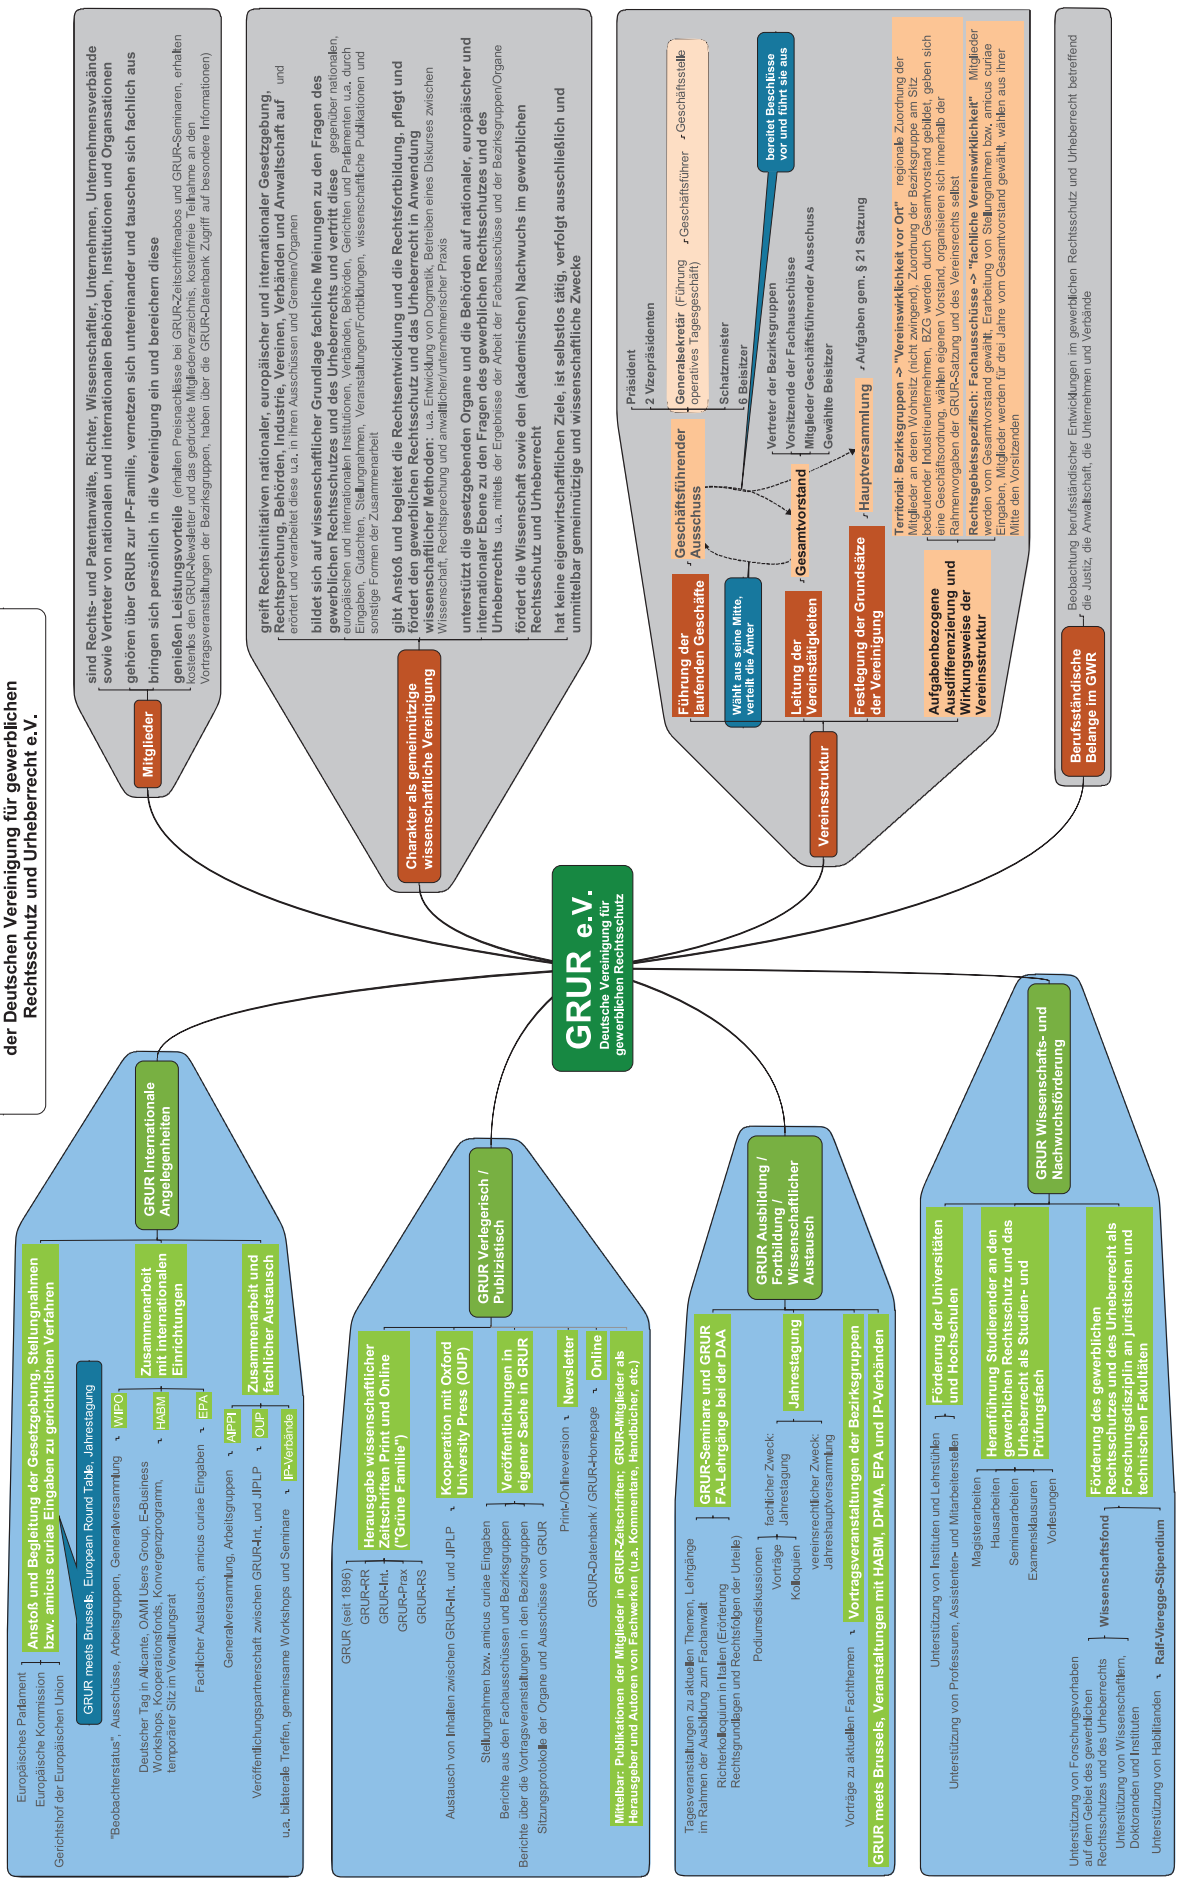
der Deutschen Vereinigung für gewerblichen Rechtsschutz und Urheberrecht e.V.

GRUR e.V.
Deutsche Vereinigung für gewerblichen Rechtsschutz

Mitglieder

sind Rechts- und Patentanwälte, Richter, Wissenschaftler, Unternehmen, Unternehmensverbände sowie Vertreter von nationalen und internationalen Behörden, Institutionen und Organisationen

gehören über GRUR zur IP-Familie, vernetzen sich untereinander und tauschen sich fachlich aus

bringen sich persönlich in die Vereinigung ein und bereichern diese

genießen Leistungsvorteile (erhalten Preisnachlässe bei GRUR-Zeitschriftenabos und GRUR-Seminaren, erhalten kostenlos den GRUR-Newsletter und das gedruckte Mitgliederverzeichnis, kostenfreie Teilnahme an den Vortragsveranstaltungen der Bezirksgruppen, haben über die GRUR-Datenbank Zugriff auf besondere Informationen)

Charakter als gemeinnützige wissenschaftliche Vereinigung

greift Rechtsinitiativen nationaler, europäischer und internationaler Gesetzgebung, Rechtsprechung, Behörden, Industrie, Vereinen, Verbänden und Anwaltschaft auf und erörtert und verarbeitet diese u.a. in ihren Ausschüssen und Gremien/Organen

bildet sich auf wissenschaftlicher Grundlage fachliche Meinungen zu den Fragen des gewerblichen Rechtsschutzes und des Urheberrechts und vertritt diese gegenüber nationalen, europäischen und internationalen Institutionen, Verbänden, Behörden, Gerichten und Parlamenten u.a. durch Eingaben, Gutachten, Stellungnahmen, Veranstaltungen/Fortbildungen, wissenschaftliche Publikationen und sonstige Formen der Zusammenarbeit

gibt Anstoß und begleitet die Rechtsfortbildung, pflegt und fördert den gewerblichen Rechtsschutz und das Urheberrecht in Anwendung wissenschaftlicher Methoden: u.a. Entwicklung von Dogmatik, Betreiben eines Diskurses zwischen Wissenschaft, Rechtsprechung und anwaltlicher/unternehmerischer Praxis

unterstützt die gesetzgebenden Organe und die Behörden auf nationaler, europäischer und internationaler Ebene zu den Fragen des gewerblichen Rechtsschutzes und des Urheberrechts u.a. mittels der Ergebnisse der Arbeit der Fachausschüsse und der Bezirksgruppen/Organe

fördert die Wissenschaft sowie den (akademischen) Nachwuchs im gewerblichen Rechtsschutz und Urheberrecht

hat keine eigenwirtschaftlichen Ziele, ist selbstlos tätig, verfolgt ausschließlich und unmittelbar gemeinnützige und wissenschaftliche Zwecke

Vereinsstruktur

Führung der laufenden Geschäfte

Geschäftsführender Ausschuss

Präsident
2 Vizepräsidenten
Generalsekretär (Führung operatives Tagesgeschäft)
Geschäftsführer
Geschäftsstelle
Schatzmeister
6 Beisitzer

Wählt aus seine Mitte, verteilt die Ämter

bereitet Beschlüsse vor und führt sie aus

Leitung der Vereinstätigkeiten

Gesamtvorstand

Vertreter der Bezirksgruppen
Vorsitzende der Fachausschüsse
Mitglieder Geschäftsführender Ausschuss
Gewählte Beisitzer

Festlegung der Grundsätze der Vereinigung

Hauptversammlung

Aufgaben gem. § 21 Satzung

Aufgabenbezogene Ausdifferenzierung und Wirkungsweise der Vereinsstruktur

Territorial: Bezirksgruppen -> "Vereinswirklichkeit vor Ort" regionale Zuordnung der Mitglieder an deren Wohnsitz (nicht zwingend), Zuordnung der Bezirksgruppe am Sitz bedeutender Industrieunternehmen, BZG werden durch Gesamtvorstand gebildet, geben sich eine Geschäftsordnung, wählen eigenen Vorstand, organisieren sich innerhalb der Rahmenvorgaben der GRUR-Satzung und des Vereinsrechts selbst

Rechtsgebietsspezifisch: Fachausschüsse -> "fachliche Vereinswirklichkeit" Mitglieder werden vom Gesamtvorstand gewählt, Erarbeitung von Stellungnahmen bzw. amicus curiae Eingaben, Mitglieder werden für drei Jahre vom Gesamtvorstand gewählt, wählen aus ihrer Mitte den Vorsitzenden

Berufsständische Belange im GWR

Beobachtung berufsständischer Entwicklungen im gewerblichen Rechtsschutz und Urheberrecht betreffend die Justiz, die Anwaltschaft, die Unternehmen und Verbände

GRUR Internationale Angelegenheiten

Anstoß und Begleitung der Gesetzgebung, Stellungnahmen bzw. amicus curiae Eingaben in gerichtlichen Verfahren

Europäisches Parlament
Europäische Kommission
Gerichtshof der Europäischen Union

GRUR meets Brussels, European Round Table, Jahrestagung

Zusammenarbeit mit internationalen Einrichtungen

WIPO
"Beobachterstatus", Ausschüsse, Arbeitsgruppen, Generalversammlung

HABM
Deutscher Tag in Alicante, OAMI Users Group, E-Business Workshops, Kooperationsfonds, Konvergenzprogramm, temporärer Sitz im Verwaltungsrat

EPA
Fachlicher Austausch, amicus curiae Eingaben

Zusammenarbeit und fachlicher Austausch

AIPPI
Generalversammlung, Arbeitsgruppen

OUP
Veröffentlichungspartnerschaft zwischen GRUR-Int. und JIPLP

IP-Verbände
u.a. bilaterale Treffen, gemeinsame Workshops und Seminare

GRUR Verlegerisch / Publizistisch

Herausgabe wissenschaftlicher Zeitschriften Print und Online ("Grüne Familie")

GRUR (seit 1896)
GRUR-RR
GRUR-Int.
GRUR-Prax
GRUR-RS

Kooperation mit Oxford University Press (OUP)
Austausch von Inhalten zwischen GRUR-Int. und JIPLP

Veröffentlichungen in eigener Sache in GRUR
Stellungnahmen bzw. amicus curiae Eingaben
Berichte aus den Fachausschüssen und Bezirksgruppen
Berichte über die Vortragsveranstaltungen in den Bezirksgruppen
Sitzungsprotokolle der Organe und Ausschüsse von GRUR

Newsletter
Print-/Onlineversion

Online
GRUR-Datenbank / GRUR-Homepage

Mittelbar: Publikationen der Mitglieder in GRUR-Zeitschriften; GRUR-Mitglieder als Herausgeber und Autoren von Fachwerken (u.a. Kommentare, Handbücher, etc.)

GRUR Ausbildung / Fortbildung / Wissenschaftlicher Austausch

GRUR-Seminare und GRUR FA-Lehrgänge bei der DAA
Tagesveranstaltungen zu aktuellen Themen, Lehrgänge im Rahmen der Ausbildung zum Fachanwalt
Richterkolloquium in Italien (Erörterung Rechtsgrundlagen und Rechtsfolgen der Urteile)

Jahrestagung
Podiumsdiskussionen
Vorträge
Kolloquien
fachlicher Zweck: Jahrestagung
vereinsrechtlicher Zweck: Jahreshauptversammlung

Vortragsveranstaltungen der Bezirksgruppen
Vorträge zu aktuellen Fachthemen

GRUR meets Brussels, Veranstaltungen mit HABM, DPMA, EPA und IP-Verbänden

GRUR Wissenschafts- und Nachwuchsförderung

Förderung der Universitäten und Hochschulen
Unterstützung von Instituten und Lehrstühlen
Unterstützung von Professuren, Assistenten- und Mitarbeiterstellen

Heranführung Studierender an den gewerblichen Rechtsschutz und das Urheberrecht als Studien- und Prüfungsfach
Magisterarbeiten
Hausarbeiten
Seminararbeiten
Examensklausuren
Vorlesungen

Förderung des gewerblichen Rechtsschutzes und des Urheberrecht als Forschungsdisziplin an juristischen und technischen Fakultäten

Wissenschaftsfond
Unterstützung von Forschungsvorhaben auf dem Gebiet des gewerblichen Rechtsschutzes und des Urheberrechts
Unterstützung von Wissenschaftlern, Doktoranden und Instituten

Ralf-Vieregge-Stipendium
Unterstützung von Habilitanden